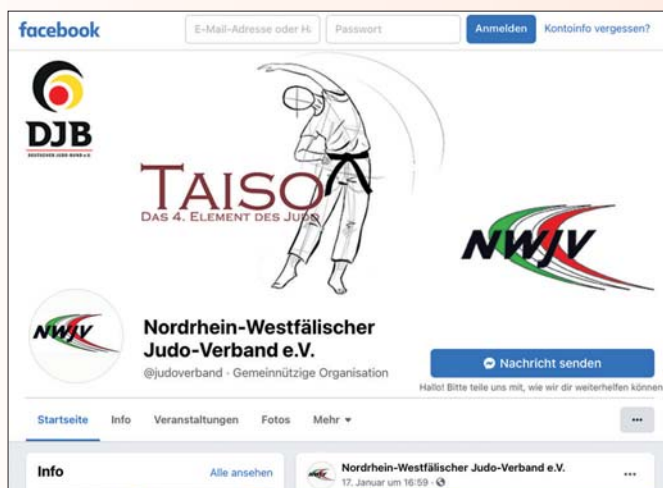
facebook

E-Mail-Adresse oder Ha

Passwort

Anmelden

Kontoinfo vergessen?

DJB

DEUTSCHER JUDO-BUND e.V.

TAISO

DAS 4. ELEMENT DES JUDO

NWJV

NWJV

Nordrhein-Westfälischer Judo-Verband e.V.

@judoverband · Gemeinnützige Organisation

Nachricht senden

Hallo! Bitte teile uns mit, wie wir dir weiterhelfen können

Startseite

Info

Veranstaltungen

Fotos

Mehr ▾

···

Info

Alle ansehen

Nordrhein-Westfälischer Judo-Verband e.V.

17. Januar um 16:59 ·

···